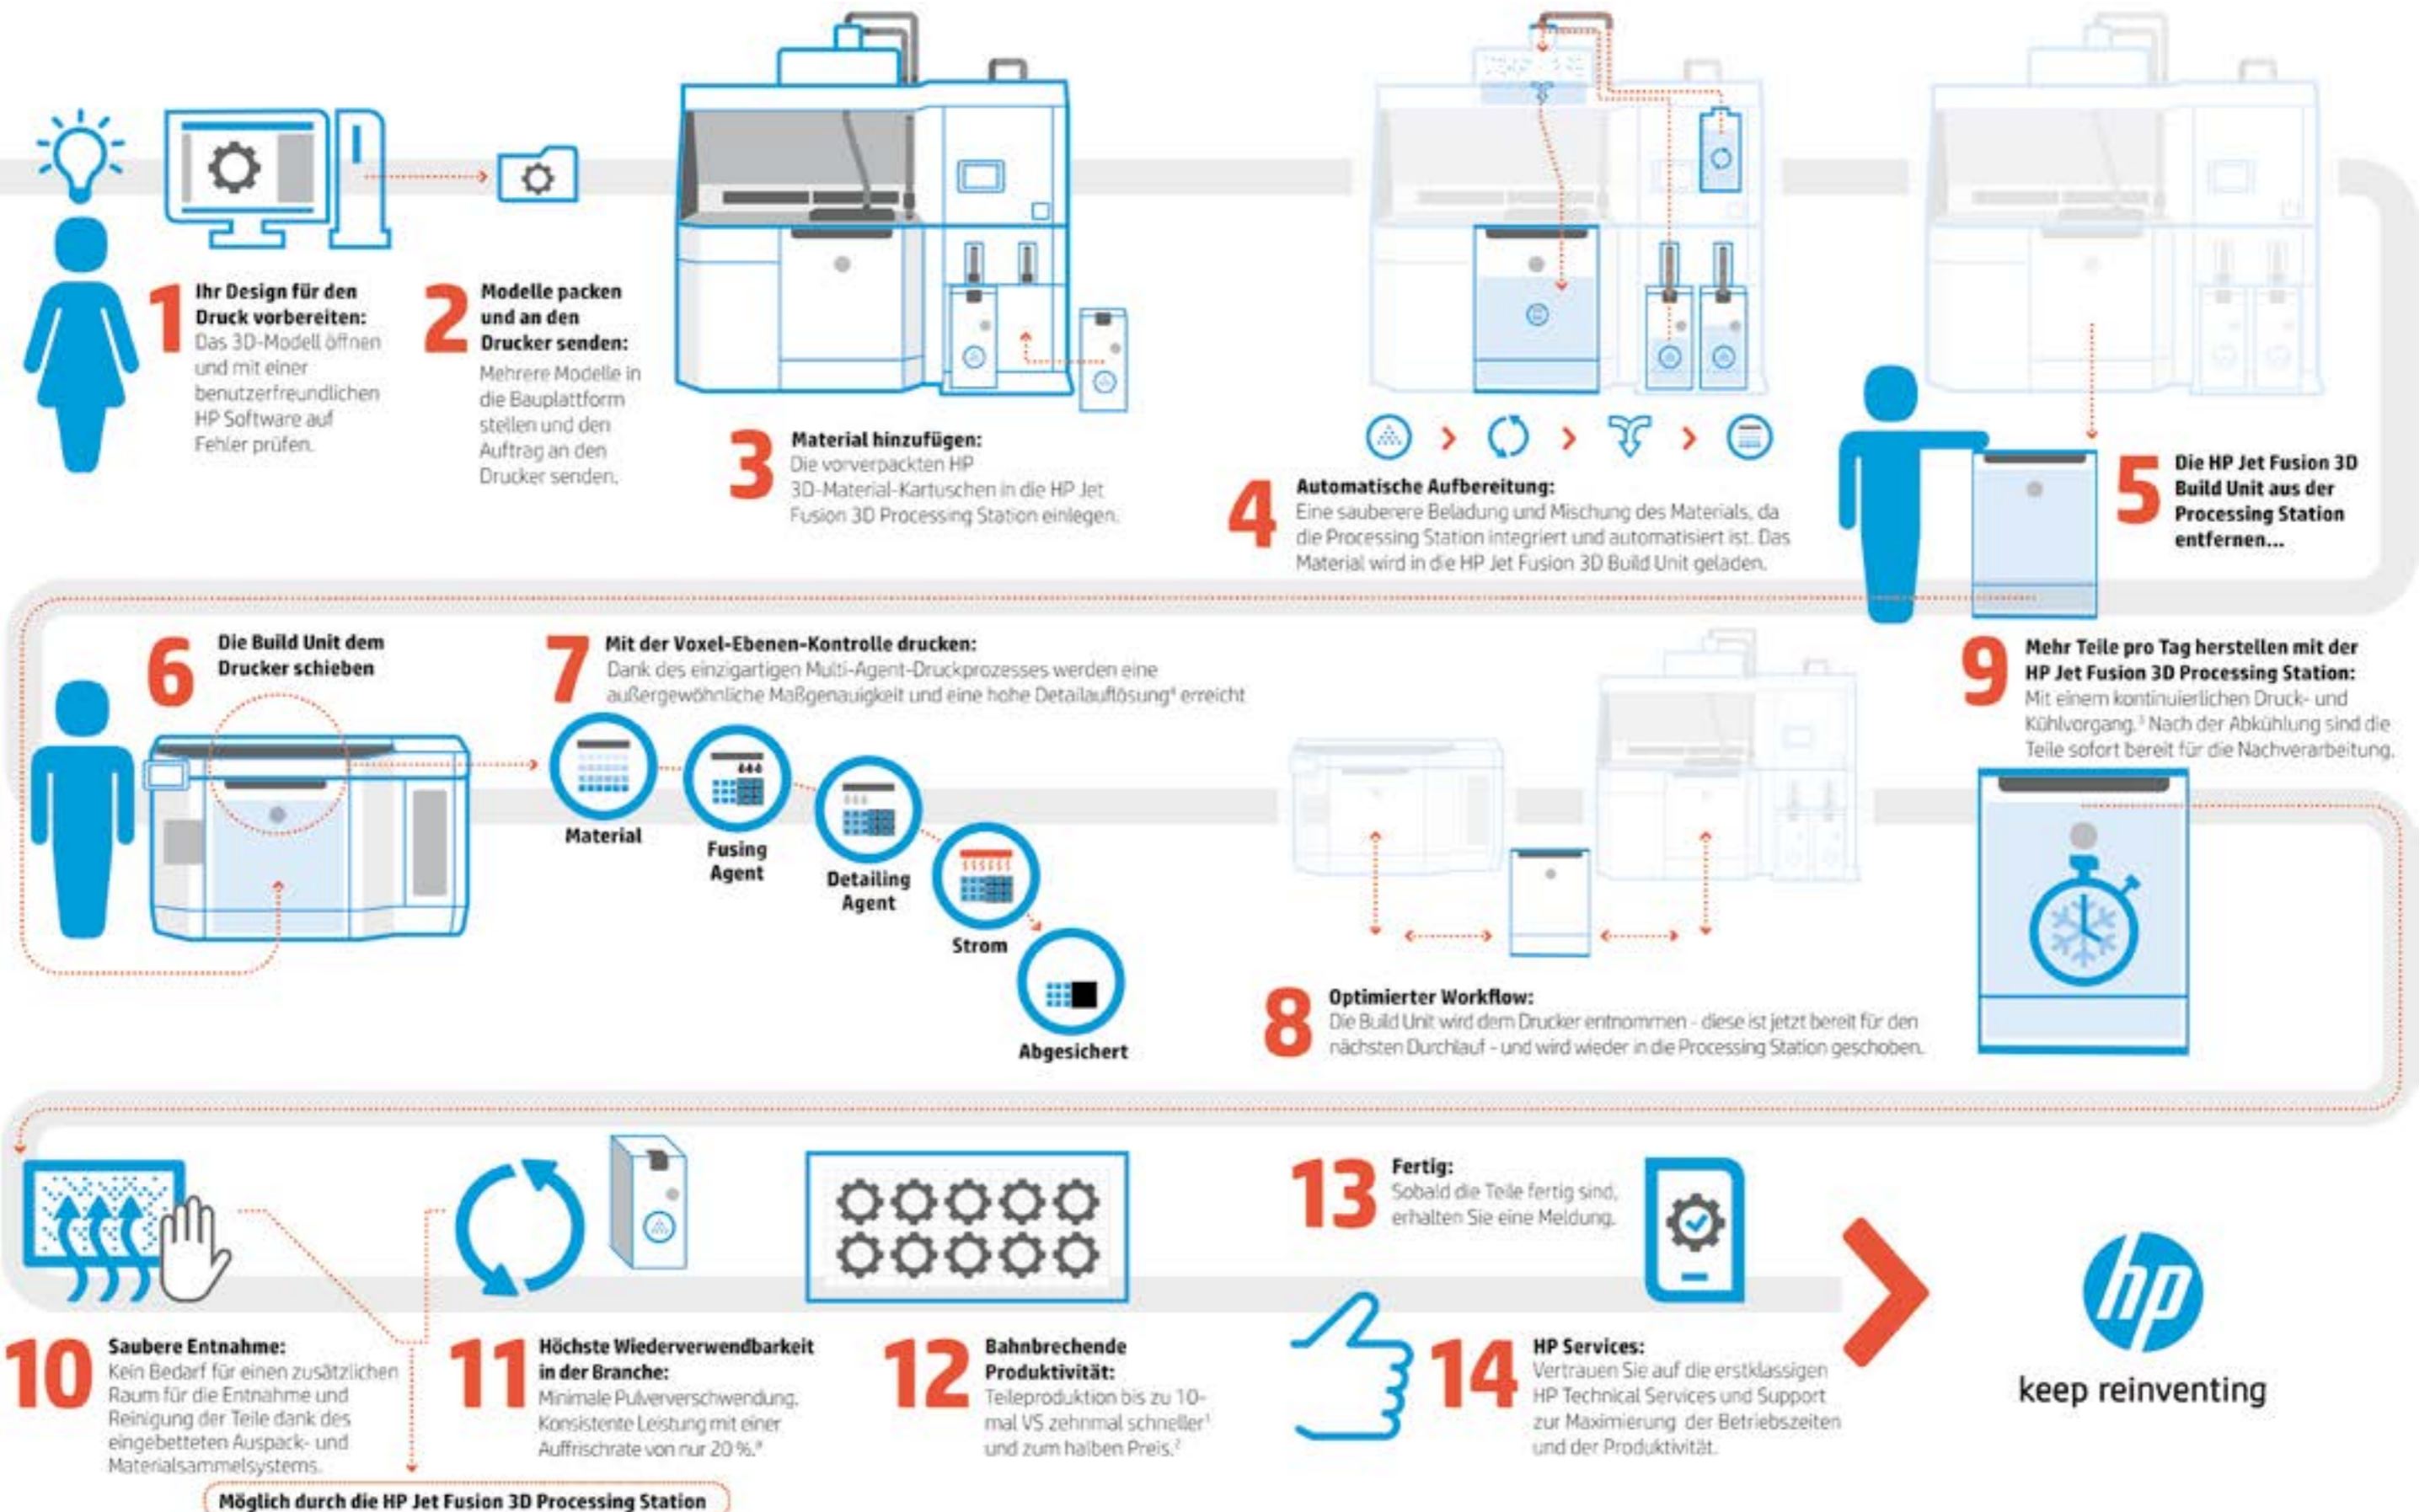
1 Ihr Design für den Druck vorbereiten:
Das 3D-Modell öffnen und mit einer benutzerfreundlichen HP Software auf Fehler prüfen.

2 Modelle packen und an den Drucker senden:
Mehrere Modelle in die Bauplattform stellen und den Auftrag an den Drucker senden.

3 Material hinzufügen:
Die vorverpackten HP 3D-Material-Kartuschen in die HP Jet Fusion 3D Processing Station einlegen.

4 Automatische Aufbereitung:
Eine sauberere Beladung und Mischung des Materials, da die Processing Station integriert und automatisiert ist. Das Material wird in die HP Jet Fusion 3D Build Unit geladen.

5 Die HP Jet Fusion 3D Build Unit aus der Processing Station entfernen...

6 Die Build Unit dem Drucker schieben

7 Mit der Voxel-Ebenen-Kontrolle drucken:
Dank des einzigartigen Multi-Agent-Druckprozesses werden eine außergewöhnliche Maßgenauigkeit und eine hohe Detailauflösung⁴ erreicht

Material
Fusing Agent
Detailing Agent
Strom
Abgesichert

8 Optimierter Workflow:
Die Build Unit wird dem Drucker entnommen - diese ist jetzt bereit für den nächsten Durchlauf - und wird wieder in die Processing Station geschoben.

9 Mehr Teile pro Tag herstellen mit der HP Jet Fusion 3D Processing Station:
Mit einem kontinuierlichen Druck- und Kühlvorgang.³ Nach der Abkühlung sind die Teile sofort bereit für die Nachverarbeitung.

10 Saubere Entnahme:
Kein Bedarf für einen zusätzlichen Raum für die Entnahme und Reinigung der Teile dank des eingebetteten Auspack- und Materialsammelsystems.

11 Höchste Wiederverwendbarkeit in der Branche:
Minimale Pulververschwendung. Konsistente Leistung mit einer Auffrischrate von nur 20 %.⁸

12 Bahnbrechende Produktivität:
Teileproduktion bis zu 10-mal VS zehnmal schneller¹ und zum halben Preis.²

13 Fertig:
Sobald die Teile fertig sind, erhalten Sie eine Meldung.

14 HP Services:
Vertrauen Sie auf die erstklassigen HP Technical Services und Support zur Maximierung der Betriebszeiten und der Produktivität.

hp
keep reinventing

Möglich durch die HP Jet Fusion 3D Processing Station